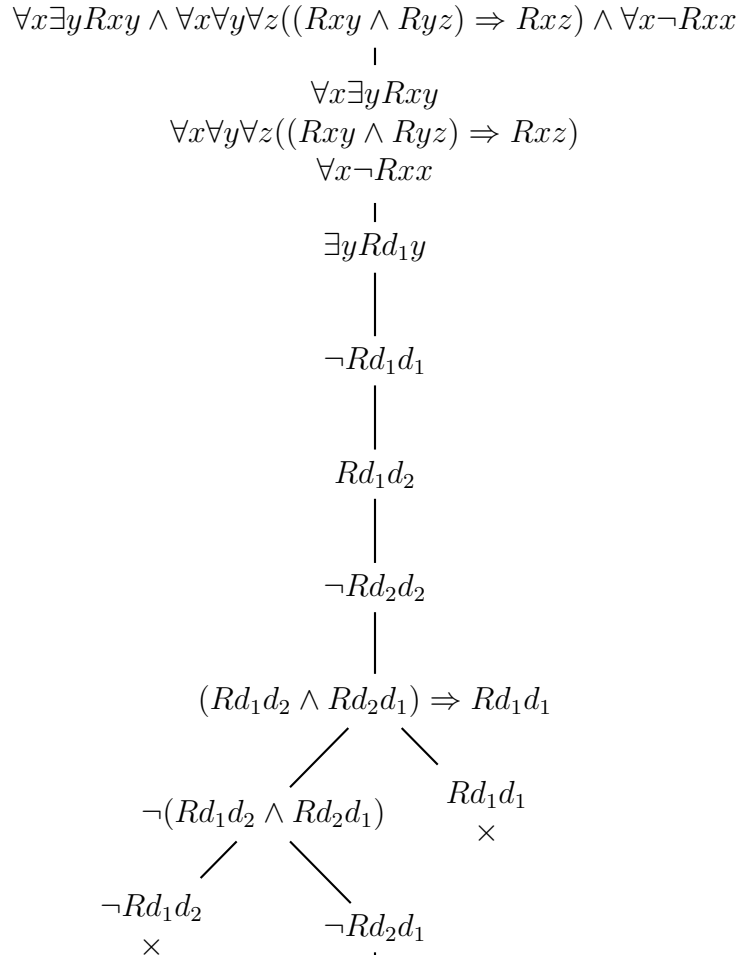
$\forall x \exists y Rxy \wedge \forall x \forall y \forall z((Rxy \wedge Ryz) \Rightarrow Rxz) \wedge \forall x \neg Rxx$

$\forall x \exists y Rxy$
$\forall x \forall y \forall z((Rxy \wedge Ryz) \Rightarrow Rxz)$
$\forall x \neg Rxx$

$\exists y Rd_1 y$

$\neg Rd_1 d_1$

$Rd_1 d_2$

$\neg Rd_2 d_2$

$(Rd_1 d_2 \wedge Rd_2 d_1) \Rightarrow Rd_1 d_1$

$\neg(Rd_1 d_2 \wedge Rd_2 d_1)$

$Rd_1 d_1$
$\times$

$\neg Rd_1 d_2$
$\times$

$\neg Rd_2 d_1$